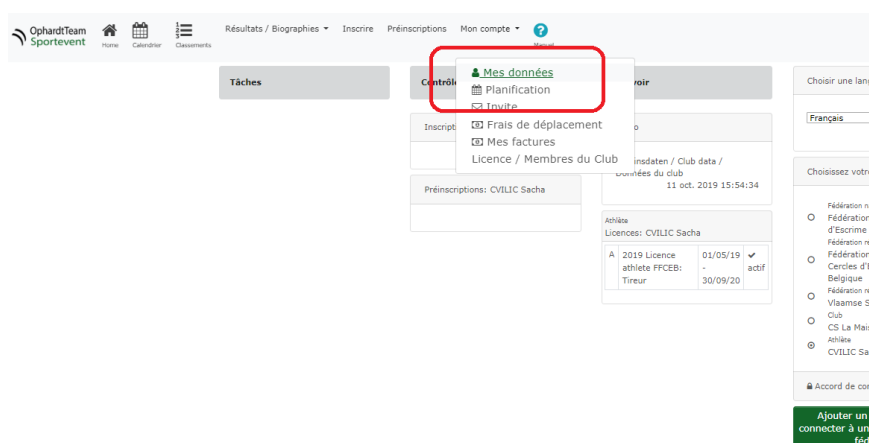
OphardtTeam Sportevent
Home Calendrier Classements
Résultats / Biographies ▾ Inscrire Préinscriptions Mon compte ▾ Manuel

Tâches

Contrôl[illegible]

Inscript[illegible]

Préinscriptions: CVILIC Sacha

Mes données
Planification
Invite
Frais de déplacement
Mes factures
Licence / Membres du Club

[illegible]voir

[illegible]o

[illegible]insdaten / Club data / Données du club
11 oct. 2019 15:54:34

Athlète
Licences: CVILIC Sacha

| A | 2019 Licence athlete FFCEB: Tireur | 01/05/19 - 30/09/20 | ✔ actif |
|---|---|---|---|

Choisir une lang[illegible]

Français

Choisissez votr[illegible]

Fédération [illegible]
Fédération d'Escrime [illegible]
Fédération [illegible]
Fédération Cercles d'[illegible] Belgique
Fédération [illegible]
Vlaamse S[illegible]
Club
CS La Mais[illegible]
Athlète
CVILIC Sa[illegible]

Accord de co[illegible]

Ajouter un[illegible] connecter à un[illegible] féd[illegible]